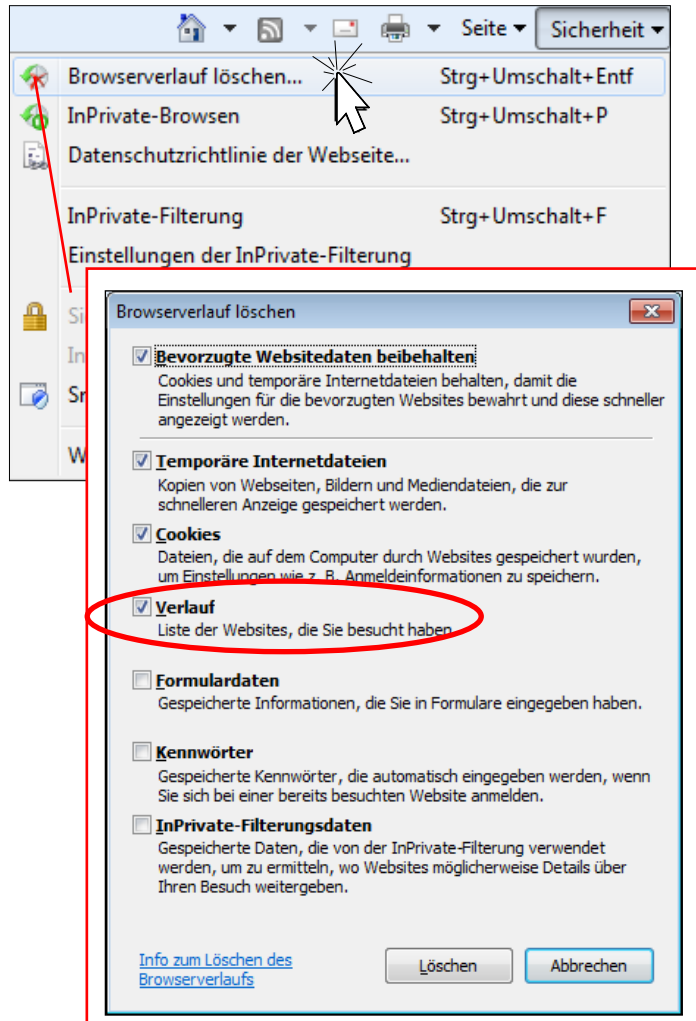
Seite ▾ Sicherheit ▾

Browserverlauf löschen... Strg+Umschalt+Entf
InPrivate-Browsen Strg+Umschalt+P
Datenschutzrichtlinie der Webseite...
InPrivate-Filterung Strg+Umschalt+F
Einstellungen der InPrivate-Filterung
Si
In
Sm
W

Browserverlauf löschen

Bevorzugte Websitedaten beibehalten
Cookies und temporäre Internetdateien behalten, damit die Einstellungen für die bevorzugten Websites bewahrt und diese schneller angezeigt werden.

Temporäre Internetdateien
Kopien von Webseiten, Bildern und Mediendateien, die zur schnelleren Anzeige gespeichert werden.

Cookies
Dateien, die auf dem Computer durch Websites gespeichert wurden, um Einstellungen wie z. B. Anmeldeinformationen zu speichern.

Verlauf
Liste der Websites, die Sie besucht haben

Formulardaten
Gespeicherte Informationen, die Sie in Formulare eingegeben haben.

Kennwörter
Gespeicherte Kennwörter, die automatisch eingegeben werden, wenn Sie sich bei einer bereits besuchten Website anmelden.

InPrivate-Filterungsdaten
Gespeicherte Daten, die von der InPrivate-Filterung verwendet werden, um zu ermitteln, wo Websites möglicherweise Details über Ihren Besuch weitergeben.

Info zum Löschen des Browserverlaufs

Löschen Abbrechen